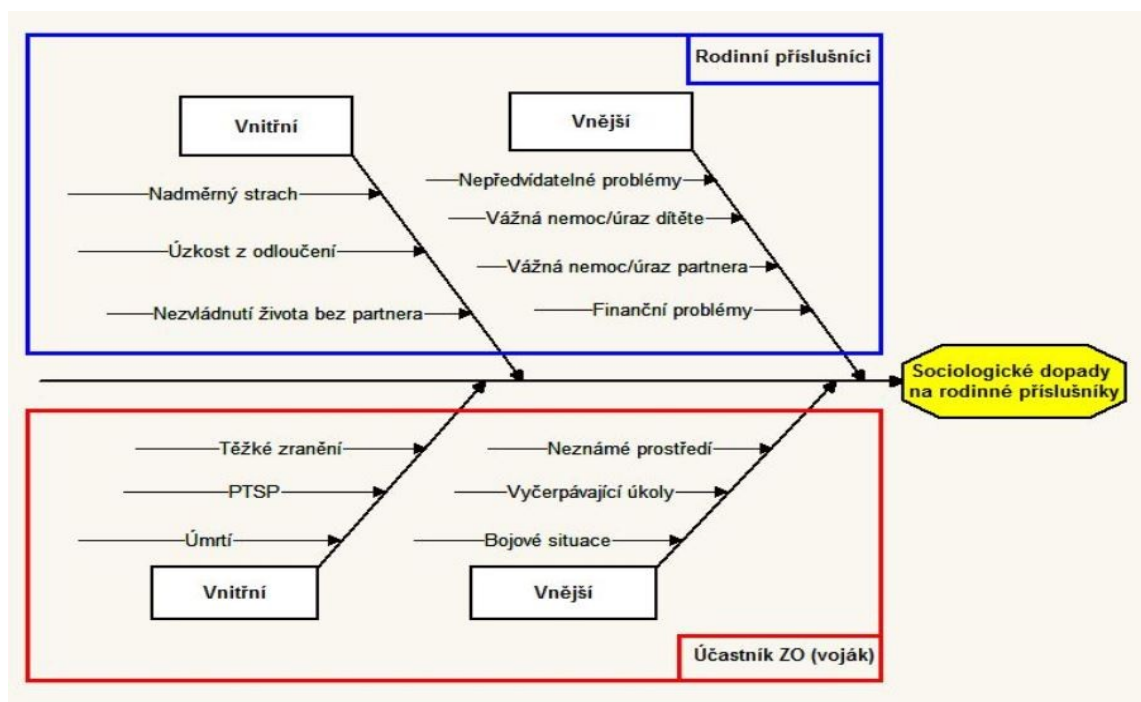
Rodinní příslušníci

Vnitřní

Vnější

Nadměrný strach

Úzkost z odloučení

Nezvládnutí života bez partnera

Nepředvídatelné problémy

Vážná nemoc/úraz dítěte

Vážná nemoc/úraz partnera

Finanční problémy

Sociologické dopady na rodinné příslušníky

Těžké zranění

PTSP

Úmrtí

Neznámé prostředí

Vyčerpávající úkoly

Bojové situace

Vnitřní

Vnější

Účastník ZO (voják)